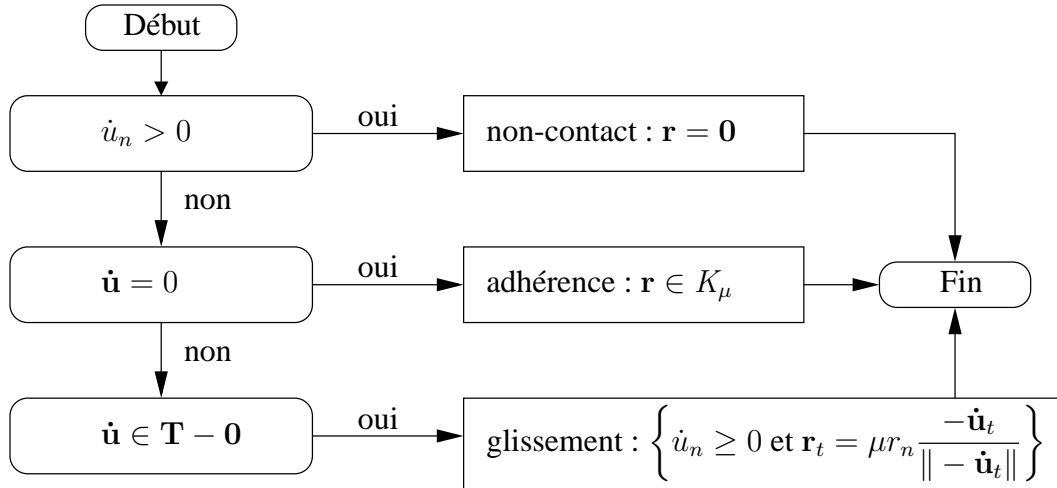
Début

$\dot{u}_n > 0$

oui

non-contact : $\mathbf{r} = \mathbf{0}$

non

$\dot{\mathbf{u}} = 0$

oui

adhérence : $\mathbf{r} \in K_\mu$

Fin

non

$\dot{\mathbf{u}} \in \mathbf{T} - \mathbf{0}$

oui

glissement : $\left\{ \dot{u}_n \geq 0 \text{ et } \mathbf{r}_t = \mu r_n \frac{-\dot{\mathbf{u}}_t}{\| - \dot{\mathbf{u}}_t \|} \right\}$